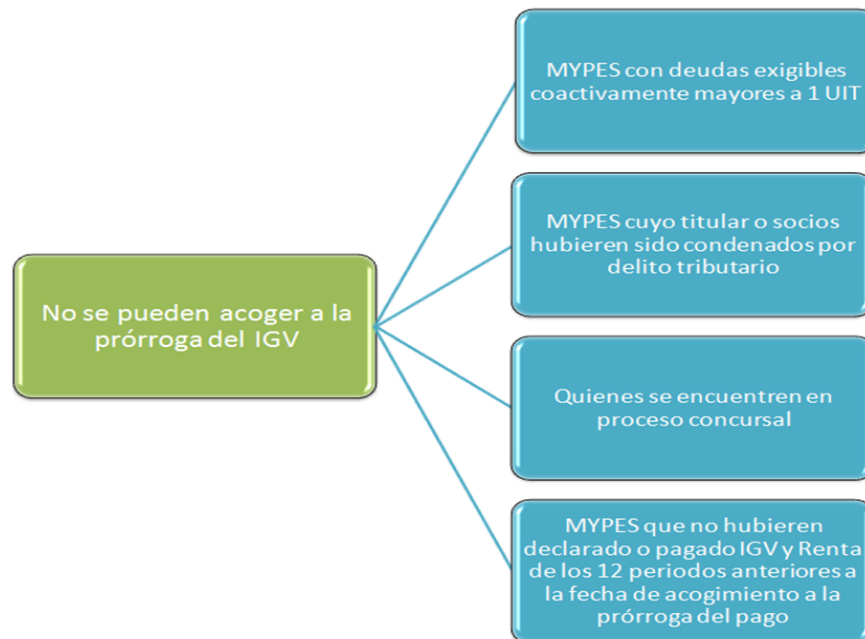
No se pueden acoger a la prórroga del IGV

MYPES con deudas exigibles coactivamente mayores a 1 UIT

MYPES cuyo titular o socios hubieren sido condenados por delito tributario

Quienes se encuentren en proceso concursal

MYPES que no hubieren declarado o pagado IGV y Renta de los 12 periodos anteriores a la fecha de acogimiento a la prórroga del pago